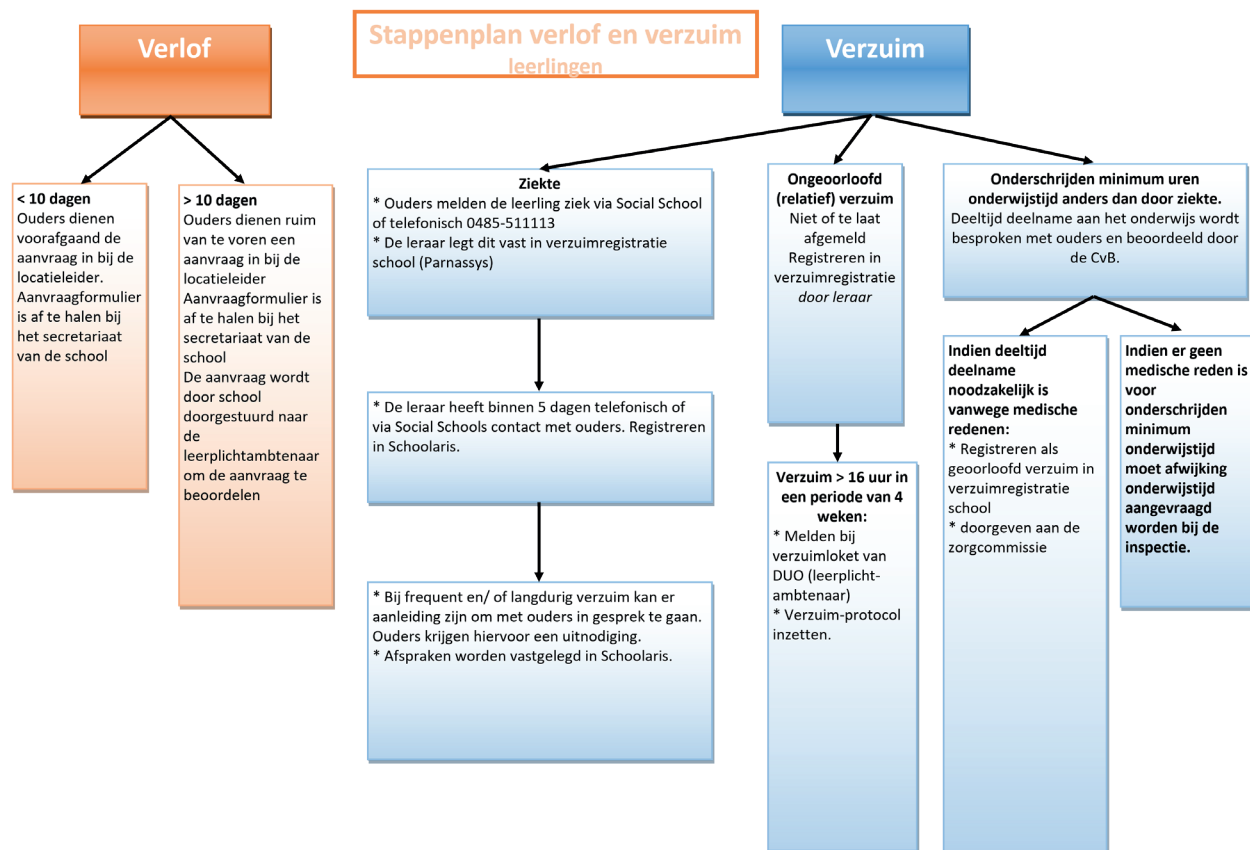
Verlof

Stappenplan verlof en verzuim leerlingen

Verzuim

< 10 dagen
Ouders dienen voorafgaand de aanvraag in bij de locatieleider. Aanvraagformulier is af te halen bij het secretariaat van de school

> 10 dagen
Ouders dienen ruim van te voren een aanvraag in bij de locatieleider Aanvraagformulier is af te halen bij het secretariaat van de school
De aanvraag wordt door school doorgestuurd naar de leerplichtambtenaar om de aanvraag te beoordelen

Ziekte
* Ouders melden de leerling ziek via Social School of telefonisch 0485-511113
* De leraar legt dit vast in verzuimregistratie school (Parnassys)

* De leraar heeft binnen 5 dagen telefonisch of via Social Schools contact met ouders. Registreren in Schoolaris.

* Bij frequent en/ of langdurig verzuim kan er aanleiding zijn om met ouders in gesprek te gaan. Ouders krijgen hiervoor een uitnodiging.
* Afspraken worden vastgelegd in Schoolaris.

Ongeoorloofd (relatief) verzuim
Niet of te laat afgemeld
Registreren in verzuimregistratie *door leraar*

Verzuim > 16 uur in een periode van 4 weken:
* Melden bij verzuimloket van DUO (leerplicht-ambtenaar)
* Verzuim-protocol inzetten.

Onderschrijden minimum uren onderwijstijd anders dan door ziekte.
Deeltijd deelname aan het onderwijs wordt besproken met ouders en beoordeeld door de CvB.

Indien deeltijd deelname noodzakelijk is vanwege medische redenen:
* Registreren als geoorloofd verzuim in verzuimregistratie school
* doorgeven aan de zorgcommissie

Indien er geen medische reden is voor onderschrijden minimum onderwijstijd moet afwijking onderwijstijd aangevraagd worden bij de inspectie.